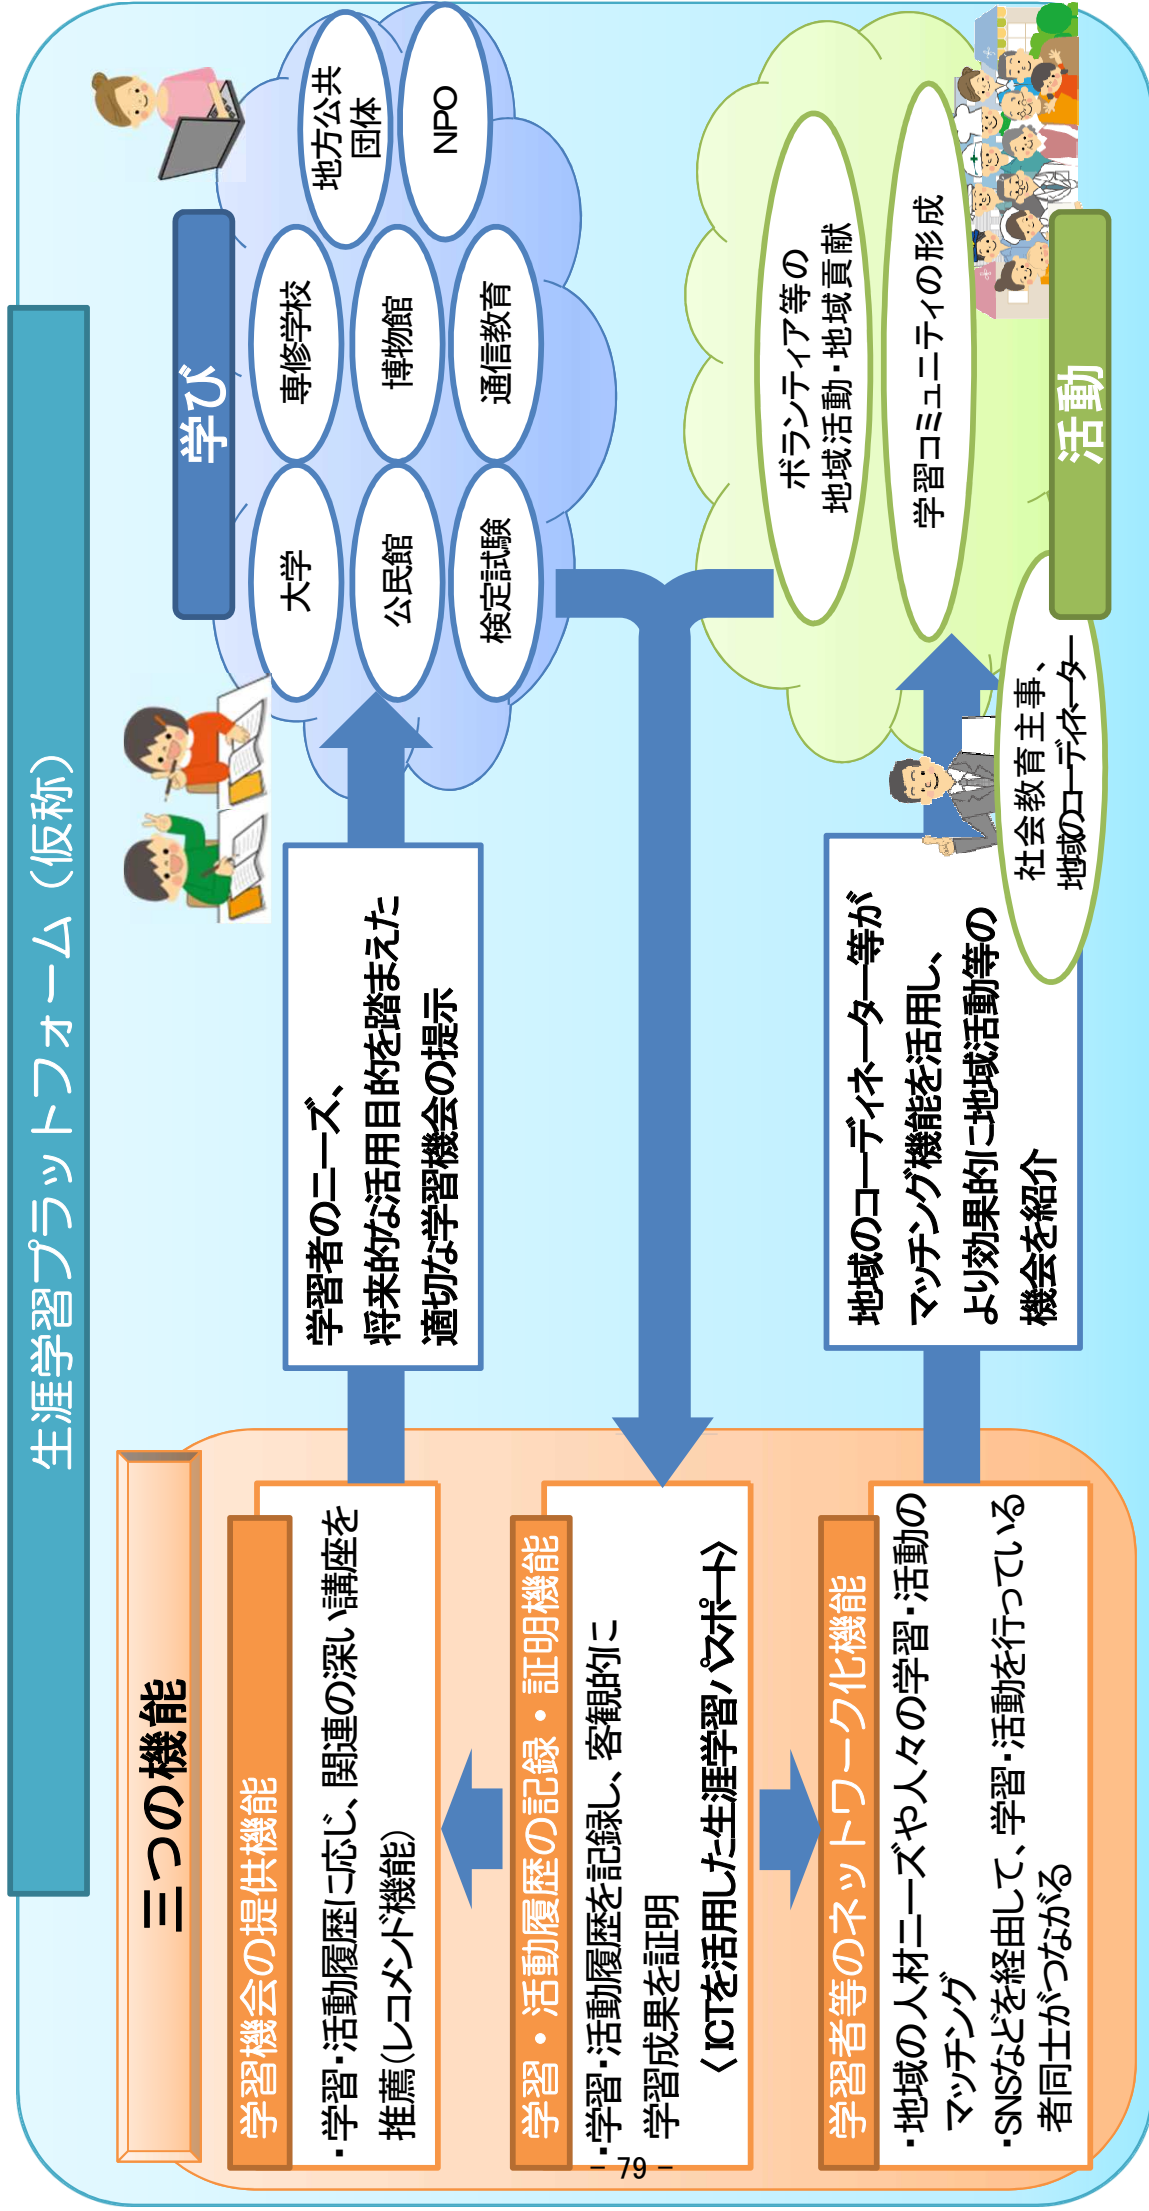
生涯学習プラットフォーム（仮称）

学び

大学
公民館
検定試験
専修学校
博物館
通信教育
地方公共団体
NPO

活動

ボランティア等の地域活動・地域貢献
学習コミュニティの形成

社会教育主事、地域のコーディネーター

学習者のニーズ、将来的な活用目的を踏まえた適切な学習機会の提示

地域のコーディネーター等がマッチング機能を活用し、より効果的に地域活動等の機会を紹介

三つの機能

学習機会の提供機能
・学習・活動履歴に応じ、関連の深い講座を推薦(レコメンド機能)

学習・活動履歴の記録・証明機能
・学習・活動履歴を記録し、客観的に学習成果を証明
〈ICTを活用した生涯学習パスポート〉

学習者等のネットワーク化機能
・地域の人材ニーズや人々の学習・活動のマッチング
・SNSなどを経由して、学習・活動を行っている者同士がつながる

- 79 -